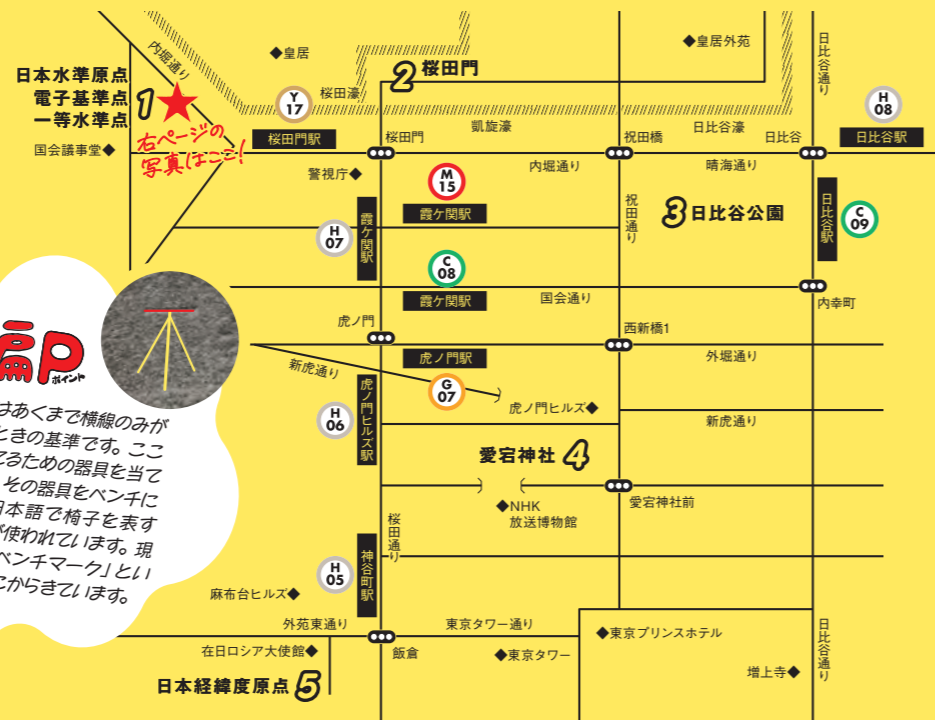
内堀通り

◆皇居

◆皇居外苑

日比谷通り

日本水準原点
電子基準点
一等水準点

1

Y 17

桜田濠

2 桜田門

H 08

右ページの写真はここ!

桜田門駅

桜田門

凱旋濠

日比谷濠

祝田橋

日比谷

日比谷駅

国会議事堂◆

内堀通り

晴海通り

警視庁◆

M 15

霞ケ関駅

祝田通り

3 日比谷公園

日比谷駅

C 09

H 07

霞ケ関駅

C 08

霞ケ関駅

国会通り

内幸町

虎ノ門

西新橋1

虎ノ門駅

外堀通り

新虎通り

虎ノ門ヒルズ駅

G 07

虎ノ門ヒルズ◆

H 06

新虎通り

愛宕神社 4

◆NHK 放送博物館

愛宕神社前

桜田通り

神谷町駅

H 05

麻布台ヒルズ◆

外苑東通り

東京タワー通り

◆東京プリンスホテル

在日ロシア大使館◆

飯倉

◆東京タワー

増上寺◆

日比谷通り

日本経緯度原点 5

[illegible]P ポイント

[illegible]はあくまで横線のみが
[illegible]ときの基準です。ここ
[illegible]ころための器具を当て
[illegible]その器具をベンチに
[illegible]日本語で椅子を表す
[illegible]が使われています。現
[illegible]ベンチマーク」とい
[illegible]こからきています。